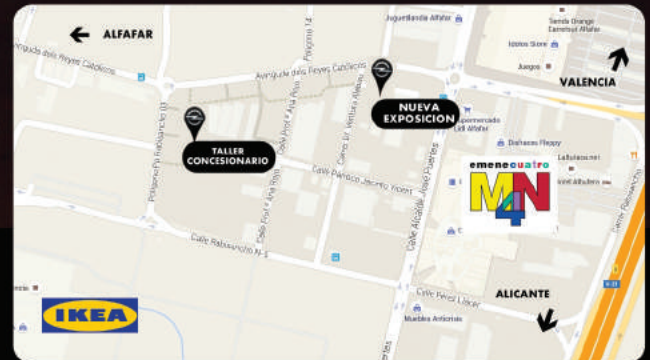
ALFAFAR
Avenida dels Reyes Católicos
Avinguda dels Reyes Católicos
Polígono 14
Juguettilandia Alfafar
Tienda Orange
Carrefour Alfafar
Idolos Store
Juegos
VALENCIA
NUEVA EXPOSICION
Supermercado Lidl Alfafar
Dishacas Floppy
TALLER CONCESIONARIO
Calle Pintor Jacinto Vicent
emenecuatro
M4N
Calle Ravanxero N-5
Polígono Ravanxero III
Calle Alcalde José Puertas
Camí Ravisanxo
IKEA
ALICANTE
Calle Pérez Llácer
Muebles Antonias
V-31